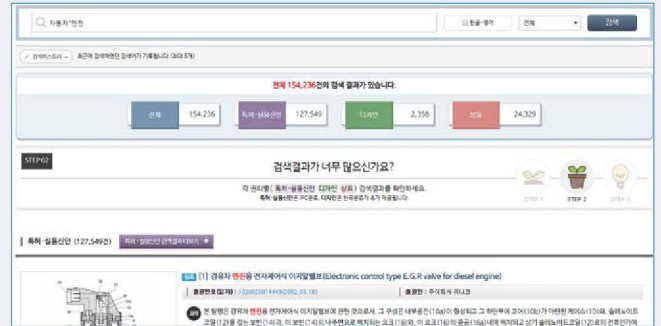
자동차*엔진

한글·영어

전체

검색

검색히스토리

최근에 검색하셨던 검색어가 기록됩니다 (최대 5개)

전체 154,236건의 검색 결과가 있습니다.

| 전체 | 154,236 |
|---|---|
| 특허·실용신안 | 127,549 |
| 디자인 | 2,358 |
| 상표 | 24,329 |

STEP 02

검색결과가 너무 많으신가요?

각 권리별 (특허·실용신안 디자인 상표) 검색결과를 확인하세요.

특허·실용신안은 IPC코드, 디자인은 한국분류가 추가 제공됩니다.

STEP 1

STEP 2

STEP 3

특허·실용신안 (127,549건)

특허·실용신안 검색결과보기

[1] 경유차 엔진용 전자제어식 이지알밸브(Electronic control type E.G.R valve for diesel engine)

출원번호(일자) : 1020020014449(2002.03.18)

출원인 : 주식회사 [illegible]

본 발명은 경유차 엔진용 전자제어식 이지알밸브에 관한 것으로서, 그 구성은 내부공간(10a)이 형성되고 그 하단부에 코어(10b)가 마련된 케이스(10)와, 솔레노이드 코일(12)을 갖는 보빈(14)과, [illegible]